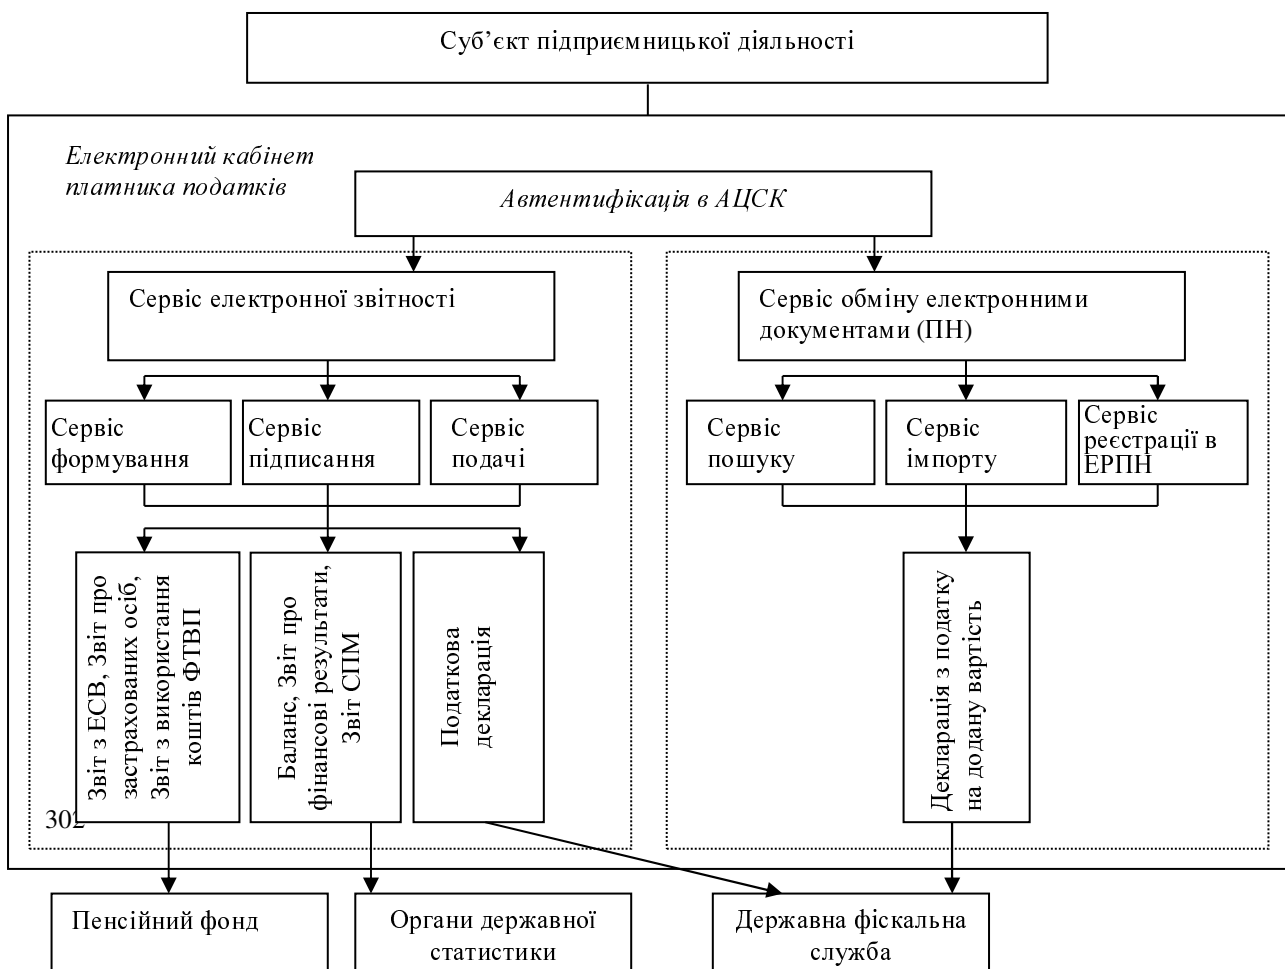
Суб’єкт підприємницької діяльності

Електронний кабінет платника податків

Автентифікація в АЦСК

Сервіс електронної звітності

Сервіс обміну електронними документами (ПН)

Сервіс формування

Сервіс підписання

Сервіс подачі

Сервіс пошуку

Сервіс імпорту

Сервіс реєстрації в ЕРПН

Звіт з ЄСВ, Звіт про застрахованих осіб, Звіт з використання коштів ФТВП

Баланс, Звіт про фінансові результати, Звіт СПМ

Податкова декларація

Декларація з податку на додану вартість

302

Пенсійний фонд

Органи державної статистики

Державна фіскальна служба